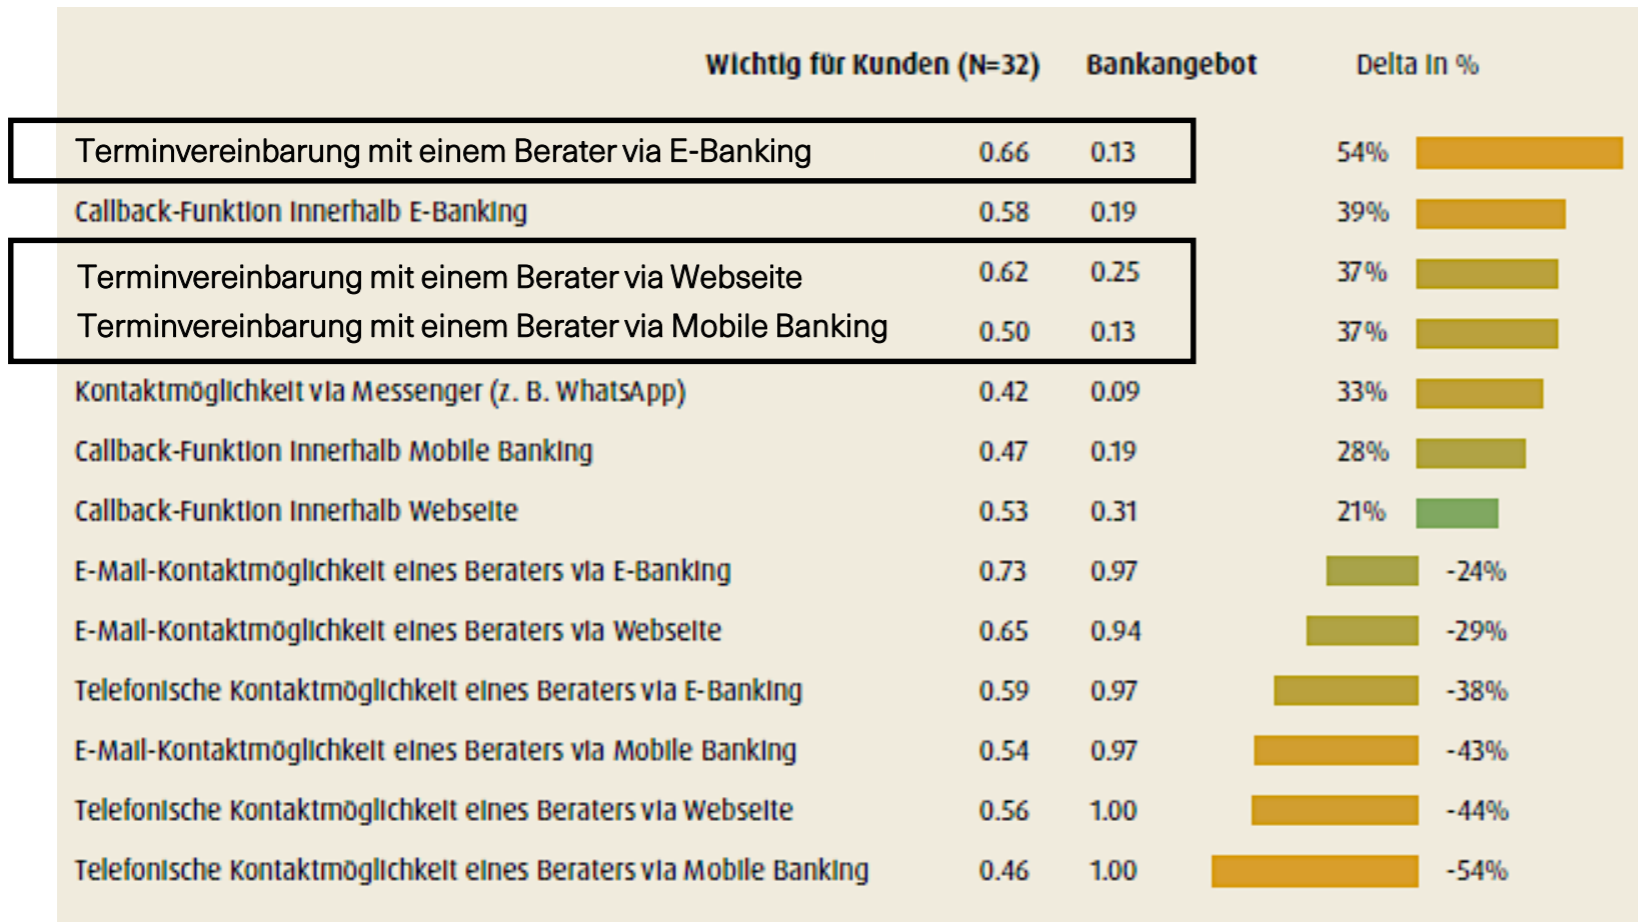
| | Wichtig für Kunden (N=32) | Bankangebot | Delta in % |
|---|---|---|---|
| Terminvereinbarung mit einem Berater via E-Banking | 0.66 | 0.13 | 54% |
| Callback-Funktion innerhalb E-Banking | 0.58 | 0.19 | 39% |
| Terminvereinbarung mit einem Berater via Webseite | 0.62 | 0.25 | 37% |
| Terminvereinbarung mit einem Berater via Mobile Banking | 0.50 | 0.13 | 37% |
| Kontaktmöglichkeit via Messenger (z. B. WhatsApp) | 0.42 | 0.09 | 33% |
| Callback-Funktion innerhalb Mobile Banking | 0.47 | 0.19 | 28% |
| Callback-Funktion innerhalb Webseite | 0.53 | 0.31 | 21% |
| E-Mail-Kontaktmöglichkeit eines Beraters via E-Banking | 0.73 | 0.97 | -24% |
| E-Mail-Kontaktmöglichkeit eines Beraters via Webseite | 0.65 | 0.94 | -29% |
| Telefonische Kontaktmöglichkeit eines Beraters via E-Banking | 0.59 | 0.97 | -38% |
| E-Mail-Kontaktmöglichkeit eines Beraters via Mobile Banking | 0.54 | 0.97 | -43% |
| Telefonische Kontaktmöglichkeit eines Beraters via Webseite | 0.56 | 1.00 | -44% |
| Telefonische Kontaktmöglichkeit eines Beraters via Mobile Banking | 0.46 | 1.00 | -54% |